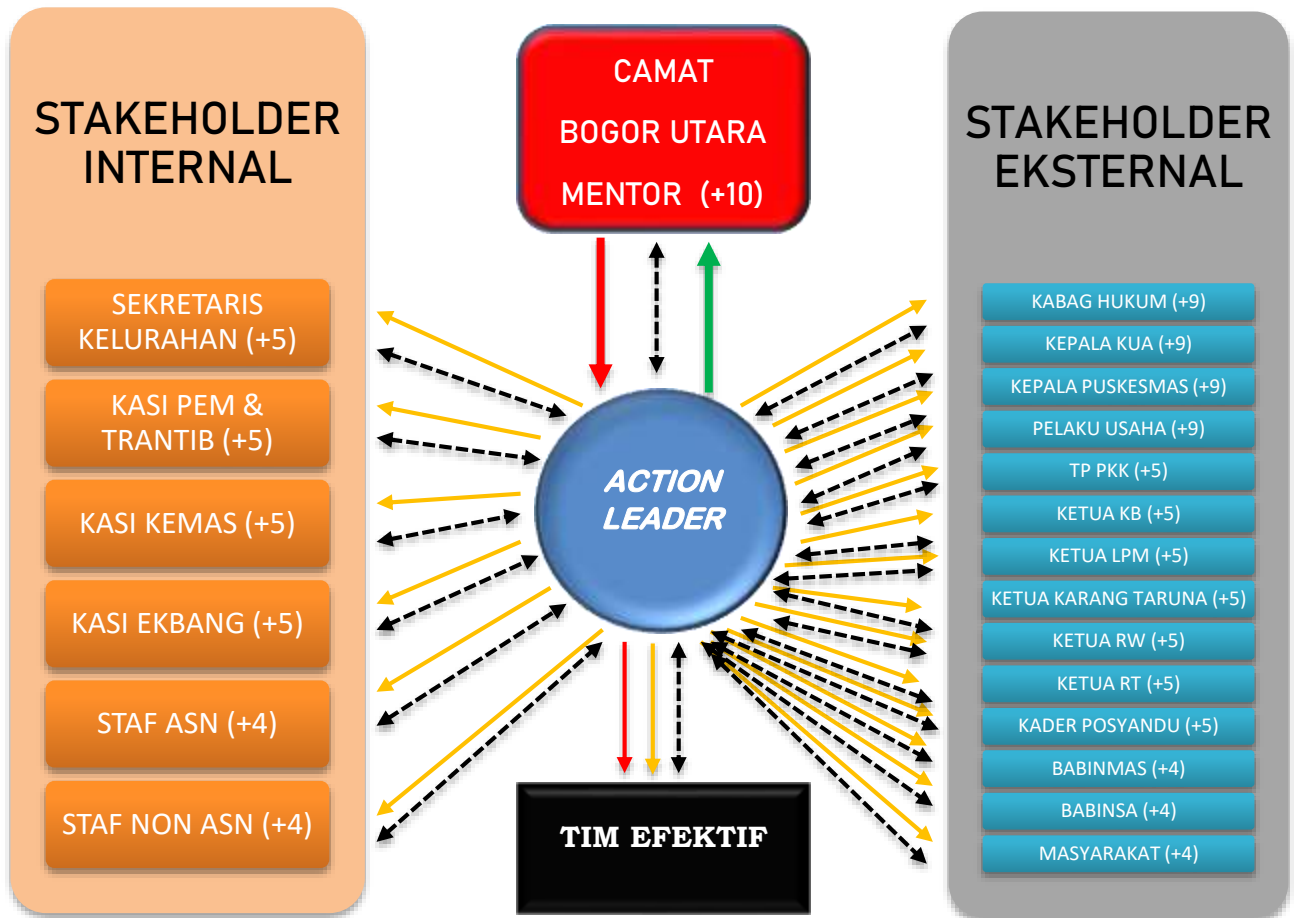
CAMAT
BOGOR UTARA
MENTOR (+10)

STAKEHOLDER INTERNAL

SEKRETARIS KELURAHAN (+5)

KASI PEM & TRANTIB (+5)

KASI KEMAS (+5)

KASI EKBANG (+5)

STAF ASN (+4)

STAF NON ASN (+4)

ACTION LEADER

TIM EFEKTIF

STAKEHOLDER EKSTERNAL

KABAG HUKUM (+9)

KEPALA KUA (+9)

KEPALA PUSKESMAS (+9)

PELAKU USAHA (+9)

TP PKK (+5)

KETUA KB (+5)

KETUA LPM (+5)

KETUA KARANG TARUNA (+5)

KETUA RW (+5)

KETUA RT (+5)

KADER POSYANDU (+5)

BABINMAS (+4)

BABINSA (+4)

MASYARAKAT (+4)